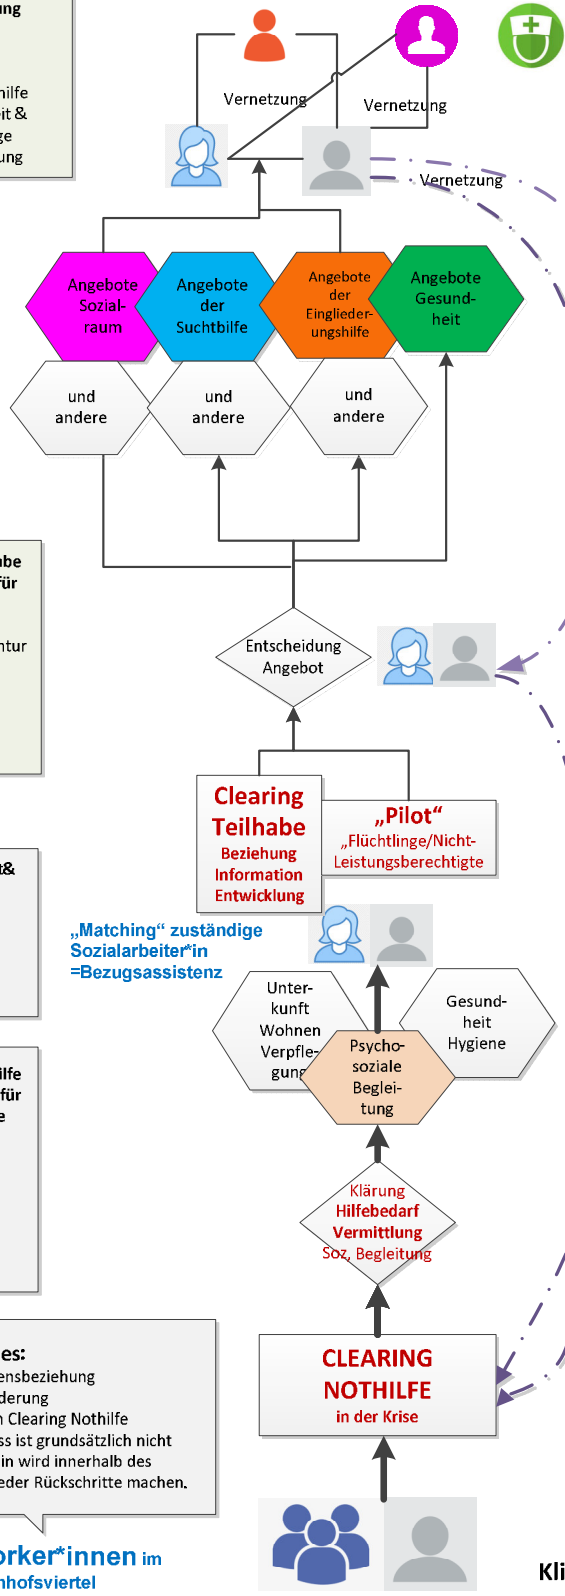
ung

hilfe
it &
ge
ung

Vernetzung

Vernetzung

Vernetzung

Angebote Sozial-raum

Angebote der Suchthilfe

Angebote der Eingliederungshilfe

Angebote Gesundheit

und andere

und andere

und andere

be
für

ntur

Entscheidung Angebot

Clearing Teilhabe
Beziehung
Information
Entwicklung

„Pilot“
„Flüchtlinge/Nicht-Leistungsberechtigte

t&

„Matching“ zuständige Sozialarbeiter*in =Bezugsassistenz

Unterkunft
Wohnen
Verpflegung

Gesundheit
Hygiene

Psychosoziale Begleitung

ilfe
für
e

Klärung
Hilfebedarf
Vermittlung
Soz. Begleitung

CLEARING
NOTHILFE
in der Krise

es:
ensbeziehung
derung
n Clearing Nothilfe
ss ist grundsätzlich nicht
in wird innerhalb des
eder Rückschritte machen.

orker*innen im
hofsviertel

Kli